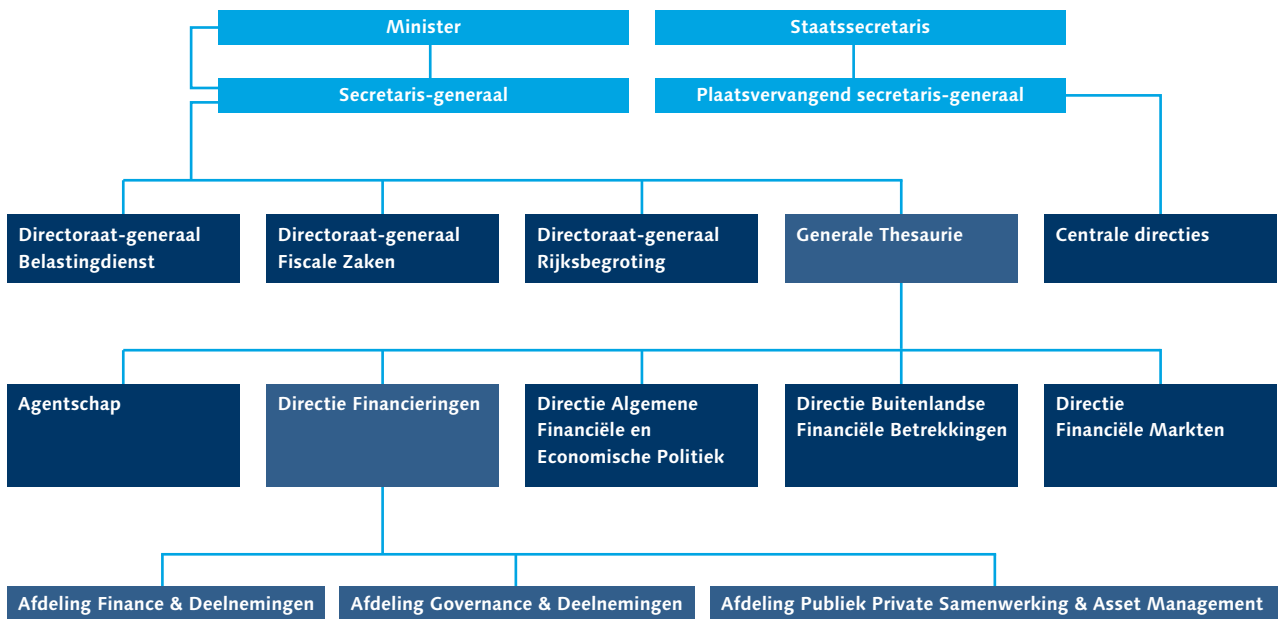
Minister

Staatssecretaris

Secretaris-generaal

Plaatsvervangend secretaris-generaal

Directoraat-generaal Belastingdienst

Directoraat-generaal Fiscale Zaken

Directoraat-generaal Rijksbegroting

Generale Thesaurie

Centrale directies

Agentschap

Directie Financieringen

Directie Algemene Financiële en Economische Politiek

Directie Buitenlandse Financiële Betrekkingen

Directie Financiële Markten

Afdeling Finance & Deelnemingen

Afdeling Governance & Deelnemingen

Afdeling Publiek Private Samenwerking & Asset Management